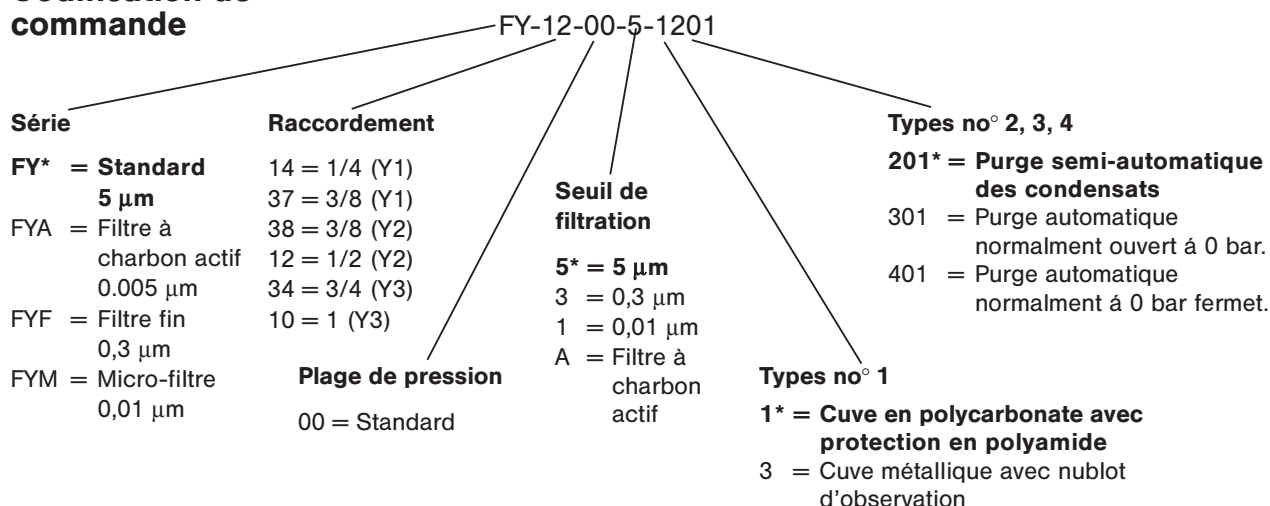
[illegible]
commande

FY-12-00-5-1201

Série

FY* = Standard 5 µm
FYA = Filtre à charbon actif 0.005 µm
FYF = Filtre fin 0,3 µm
FYM = Micro-filtre 0,01 µm

Raccordement

14 = 1/4 (Y1)
37 = 3/8 (Y1)
38 = 3/8 (Y2)
12 = 1/2 (Y2)
34 = 3/4 (Y3)
10 = 1 (Y3)

Plage de pression

00 = Standard

Seuil de filtration

5* = 5 µm
3 = 0,3 µm
1 = 0,01 µm
A = Filtre à charbon actif

Types no° 1

1* = Cuve en polycarbonate avec protection en polyamide
3 = Cuve métallique avec nublot d'observation

Types no° 2, 3, 4

201* = Purge semi-automatique des condensats
301 = Purge automatique normalment ouvert á 0 bar.
401 = Purge automatique normalment á 0 bar fermet.